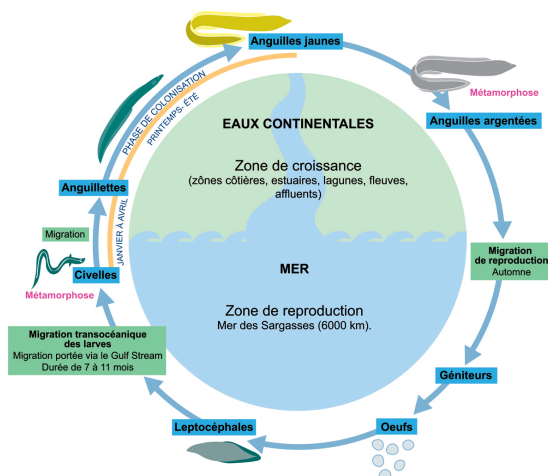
Anguilles jaunes

Métamorphose

Anguilles argentées

PHASE DE COLONISATION

PRINTEMPS- ÉTÉ

EAUX CONTINENTALES

Zone de croissance
(zônes côtières, estuaires, lagunes, fleuves, affluents)

Anguillettes

JANVIER À AVRIL

Migration

Civelles

Métamorphose

Migration de reproduction
Automne

MER

Zone de reproduction
Mer des Sargasses (6000 km).

Migration transocéanique des larves
Migration portée via le Gulf Stream
Durée de 7 à 11 mois

Géniteurs

Oeufs

Leptocéphales